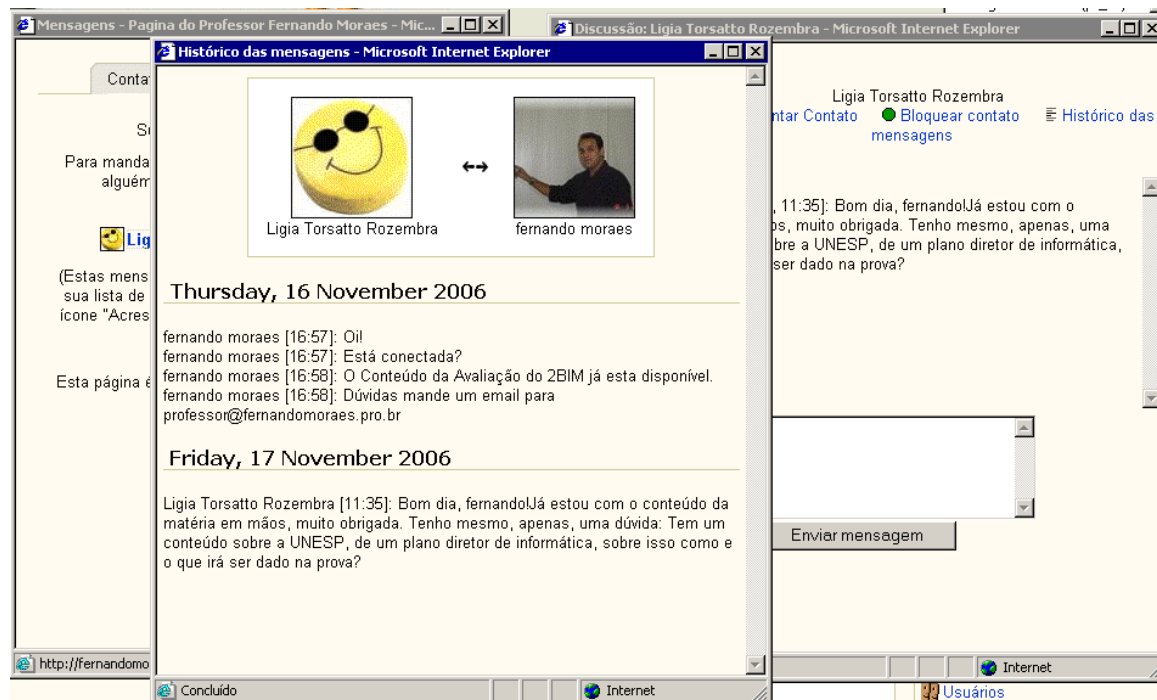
Mensagens - Pagina do Professor Fernando Moraes - Mic...

Conta

S

Para manda alguém

Lig

(Estas mens sua lista de ícone "Acres

Esta página é

http://fernandomo

Histórico das mensagens - Microsoft Internet Explorer

Ligia Torsatto Rozembra ↔ fernando moraes

Thursday, 16 November 2006

fernando moraes [16:57]: Oi!
fernando moraes [16:57]: Está conectada?
fernando moraes [16:58]: O Conteúdo da Avaliação do 2BIM já esta disponível.
fernando moraes [16:58]: Dúvidas mande um email para professor@fernandomoraes.pro.br

Friday, 17 November 2006

Ligia Torsatto Rozembra [11:35]: Bom dia, fernando!Já estou com o conteúdo da matéria em mãos, muito obrigada. Tenho mesmo, apenas, uma dúvida: Tem um conteúdo sobre a UNESP, de um plano diretor de informática, sobre isso como e o que irá ser dado na prova?

Concluído

Internet

Discussão: Ligia Torsatto Rozembra - Microsoft Internet Explorer

Ligia Torsatto Rozembra

ntar Contato Bloquear contato Histórico das mensagens

11:35]: Bom dia, fernando!Já estou com o s, muito obrigada. Tenho mesmo, apenas, uma bre a UNESP, de um plano diretor de informática, ser dado na prova?

Enviar mensagem

Internet

Usuários